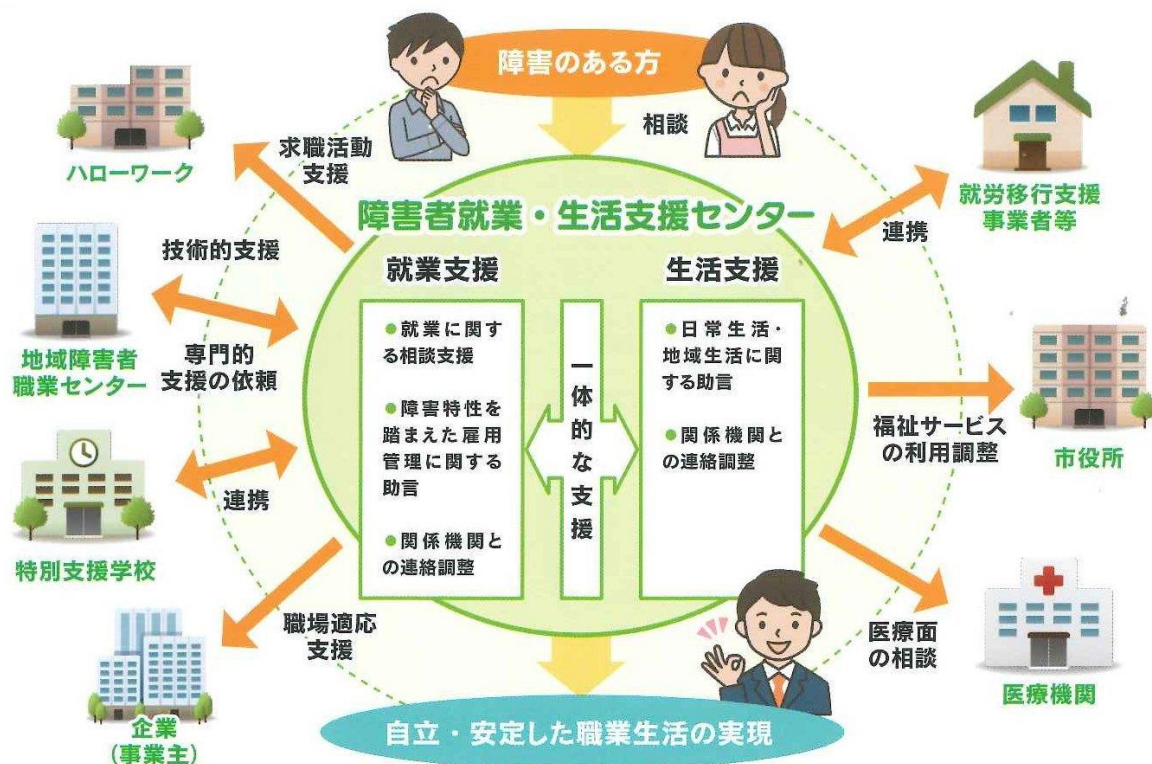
障害のある方

相談

ハローワーク

求職活動支援

就労移行支援事業者等

連携

障害者就業・生活支援センター

技術的支援

就業支援

生活支援

地域障害者職業センター

専門的支援の依頼

●就業に関する相談支援

●障害特性を踏まえた雇用管理に関する助言

●関係機関との連絡調整

一体的な支援

●日常生活・地域生活に関する助言

●関係機関との連絡調整

福祉サービスの利用調整

市役所

連携

特別支援学校

職場適応支援

医療面の相談

医療機関

企業（事業主）

自立・安定した職業生活の実現